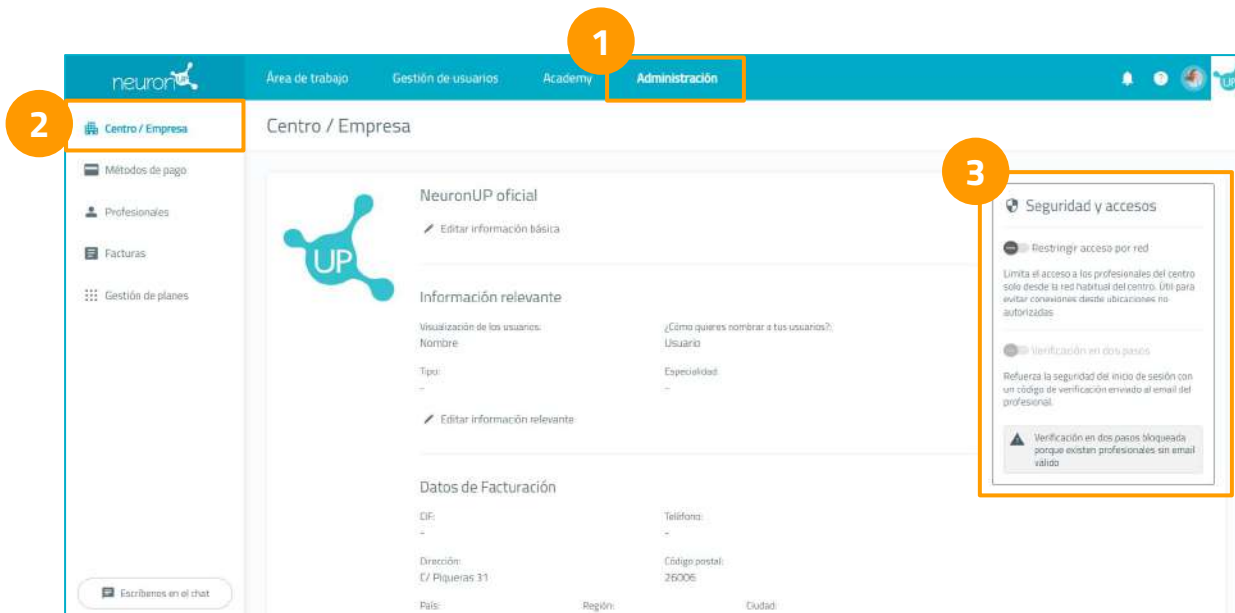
neuronUP

Área de trabajo Gestión de usuarios Academy Administración

1

2

Centro / Empresa

Métodos de pago

Profesionales

Facturas

Gestión de planes

Escríbenos en el chat

Centro / Empresa

UP

NeuronUP oficial

Editar información básica

Información relevante

Visualización de los usuarios:
Nombre

¿Cómo quieres nombrar a tus usuarios?:
Usuario

Tipo:
-

Especialidad:
-

Editar información relevante

Datos de Facturación

CIF:
-

Teléfono:
-

Dirección:
C/ Piqueras 31

Código postal:
26006

País:

Región:

Ciudad:

3

Seguridad y accesos

Restringir acceso por red

Limita el acceso a los profesionales del centro solo desde la red habitual del centro. Útil para evitar conexiones desde ubicaciones no autorizadas.

Verificación en dos pasos

Refuerza la seguridad del inicio de sesión con un código de verificación enviado al email del profesional.

Verificación en dos pasos bloqueada porque existen profesionales sin email válido